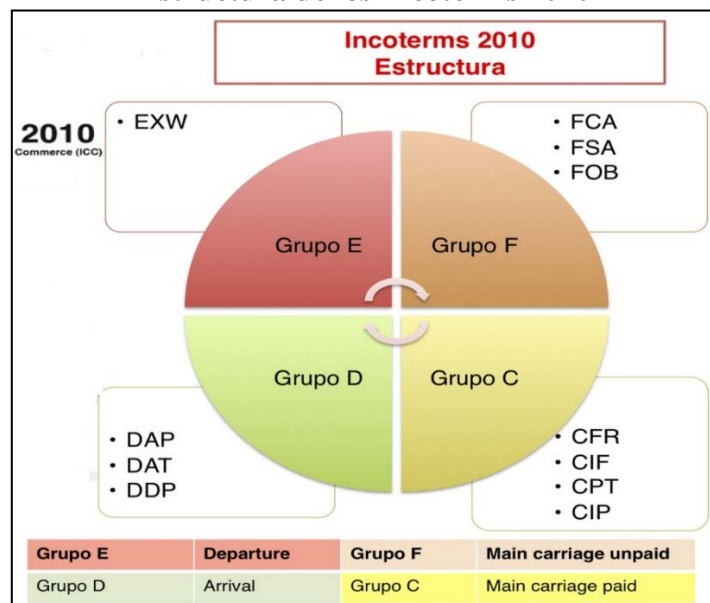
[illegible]

Incoterms 2010
Estructura

2010
Commerce (ICC)

• EXW

• FCA
• FSA
• FOB

Grupo E

Grupo F

Grupo D

Grupo C

• DAP
• DAT
• DDP

• CFR
• CIF
• CPT
• CIP

| Grupo E | Departure | Grupo F | Main carriage unpaid |
|---|---|---|---|
| Grupo D | Arrival | Grupo C | Main carriage paid |